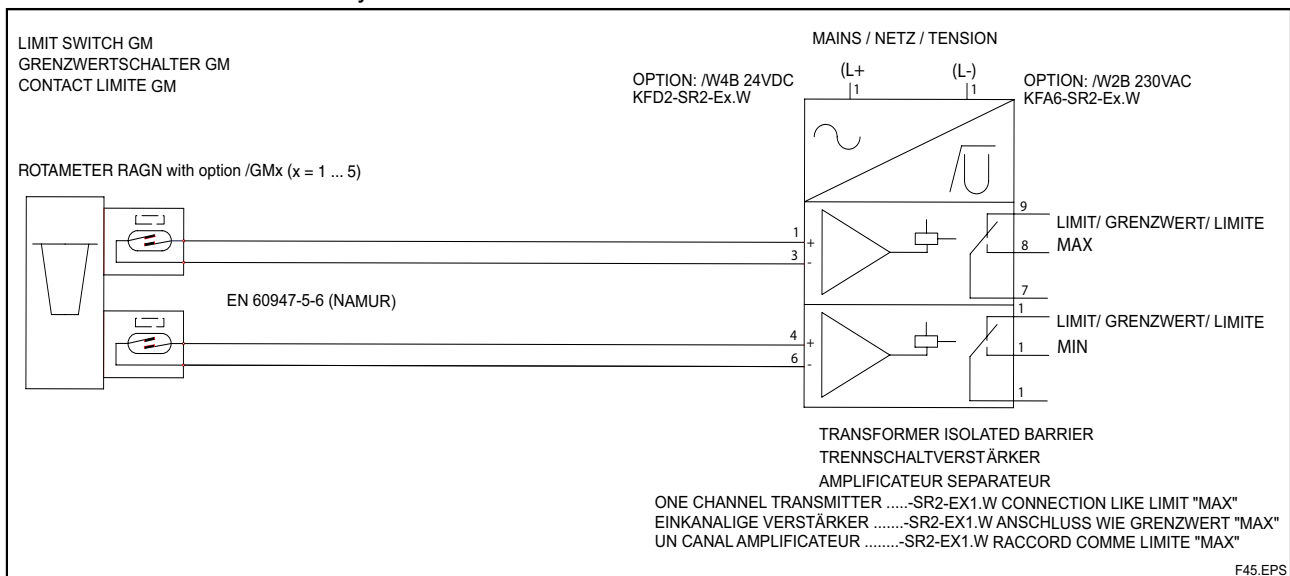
LIMIT SWITCH GM
GRENZWERTSCHALTER GM
CONTACT LIMITE GM

MAINS / NETZ / TENSION

OPTION: /W4B 24VDC
KFD2-SR2-Ex.W

(L+
1

(L-)
1

OPTION: /W2B 230VAC
KFA6-SR2-Ex.W

ROTAMETER RAGN with option /GMx (x = 1 ... 5)

1
+
3
-

9
LIMIT/ GRENZWERT/ LIMITE
8
MAX
7

EN 60947-5-6 (NAMUR)

4
+
6
-

1
LIMIT/ GRENZWERT/ LIMITE
1
MIN
1

TRANSFORMER ISOLATED BARRIER
TRENNSCHALTVERSTÄRKER
AMPLIFICATEUR SEPARATEUR
ONE CHANNEL TRANSMITTER .....-SR2-EX1.W CONNECTION LIKE LIMIT "MAX"
EINKANALIGE VERSTÄRKER .......-SR2-EX1.W ANSCHLUSS WIE GRENZWERT "MAX"
UN CANAL AMPLIFICATEUR ........-SR2-EX1.W RACCORD COMME LIMITE "MAX"

F45.EPS